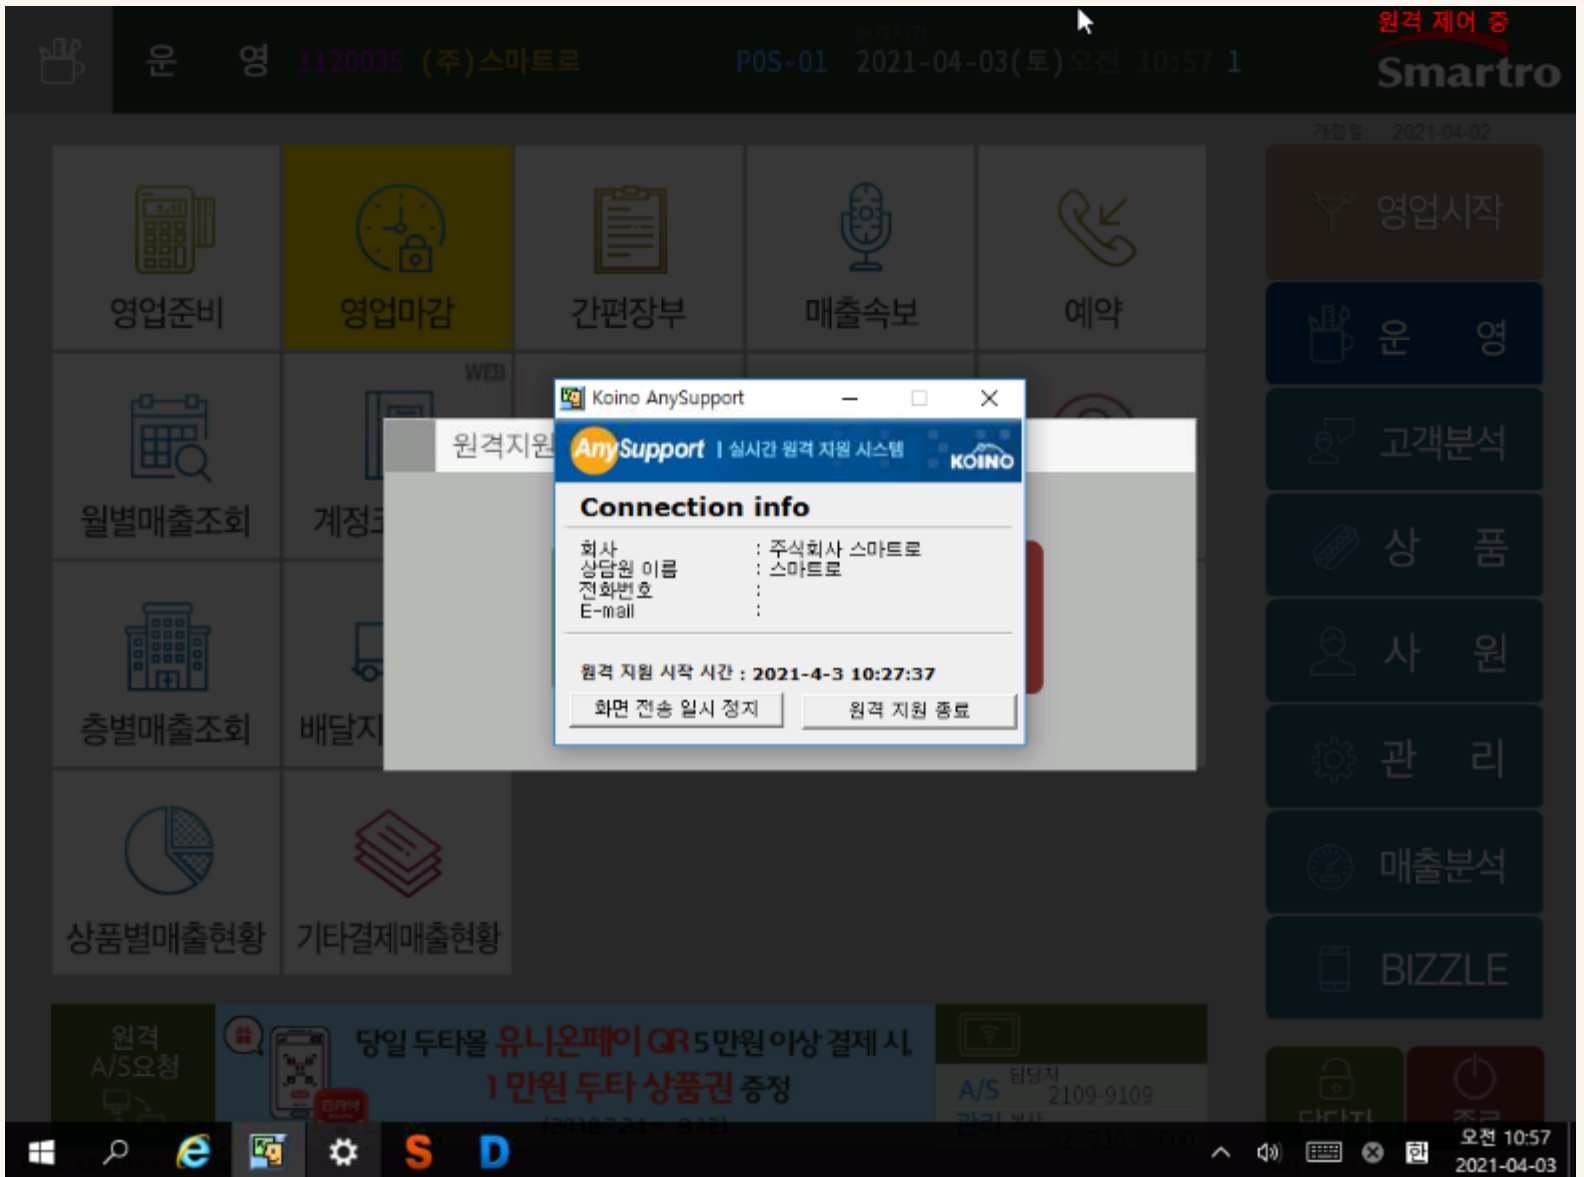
운 영 1120035 (주)스마트로 POS-01 2021-04-03(토)오전 10:57 1

원격 제어 중

Smartro

개점일 2021-04-02

영업준비

영업마감

간편장부

매출속보

예약

WEB

월별매출조회

계정

층별매출조회

배달지

상품별매출현황

기타결제매출현황

원격지원

Koino AnySupport

AnySupport | 실시간 원격 지원 시스템 KOINO

Connection info

회사 : 주식회사 스마트로
상담원 이름 : 스마트로
전화번호 :
E-mail :

원격 지원 시작 시간 : 2021-4-3 10:27:37

화면 전송 일시 정지

원격 지원 종료

영업시작

운 영

고객분석

상 품

사 원

관 리

매출분석

BIZZLE

원격 A/S요청

당일 두타몰 유니온페이 QR 5만원 이상 결제 시, 1만원 두타 상품권 증정

A/S 담당자 2109-9109

관리 본사

오전 10:57
2021-04-03